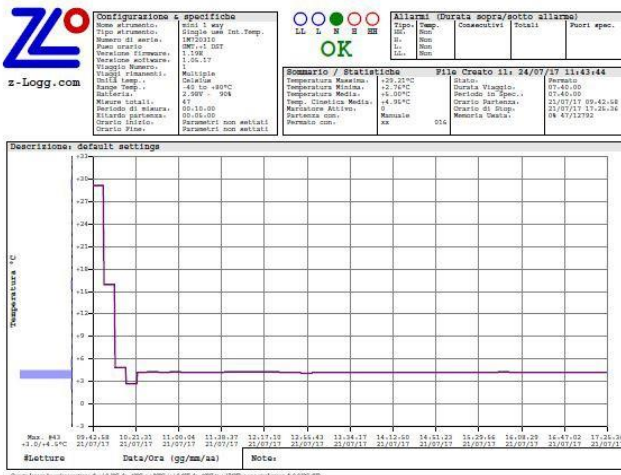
z-Logg.com

Configurazione & specifiche
Nome strumento. mini 1 way
Tipo strumento. Single use Int.Temp.
Numero di serie. 1M720310
Fuso orario GMT.+1 DST
Versione firmware. 1.19H
Versione software. 1.05.17
Viaggio Numero. 1
Viaggi rimanenti. Multiple
Unità temp.. Celsius
Range Temp.. -40 to +80°C
Batteria. 2.98V 90%
Misure totali. 47
Periodo di misura. 00.10.00
Ritardo partenza. 00.05.00
Orario Inizio. Parametri non settati
Orario Fine. Parametri non settati

LL L N H HH
OK

Allarmi (Durata sopra/sotto allarme)
| Tipo. | Temp. | Consecutivi | Totali | Fuori spec. |
|---|---|---|---|---|
| HH. | Non | | | |
| H. | Non | | | |
| L. | Non | | | |
| LL. | Non | | | |

Sommario / Statistiche File Creato il: 24/07/17 11:43:44
Temperatura Massima. +29.25°C
Temperatura Minima. +2.76°C
Temperatura Media. +6.00°C
Temp. Cinetica Media. +4.96°C
Marcatore Attivo. 0
Partenza con. Manuale
Fermato con. xx 016
Stato. Fermato
Durata Viaggio. 07.40.00
Periodo in Spec.. 07.40.00
Orario Partenza. 21/07/17 09.42.58
Orario di Stop. 21/07/17 17.26.36
Memoria Usata. 0% 47/12792

Descrizione: default settings

Temperatura °C
+33 +30 +27 +24 +21 +18 +15 +12 +9 +6 +3 0 -3

Max. 843
+3.0/+4.5°C
09.42.58 21/07/17
10.21.31 21/07/17
11.00.04 21/07/17
11.38.37 21/07/17
12.17.10 21/07/17
12.55.43 21/07/17
13.34.17 21/07/17
14.12.50 21/07/17
14.51.23 21/07/17
15.29.56 21/07/17
16.08.29 21/07/17
16.47.02 21/07/17
17.25.36 21/07/17

#Letture Data/Ora (gg/mm/aa) Note: